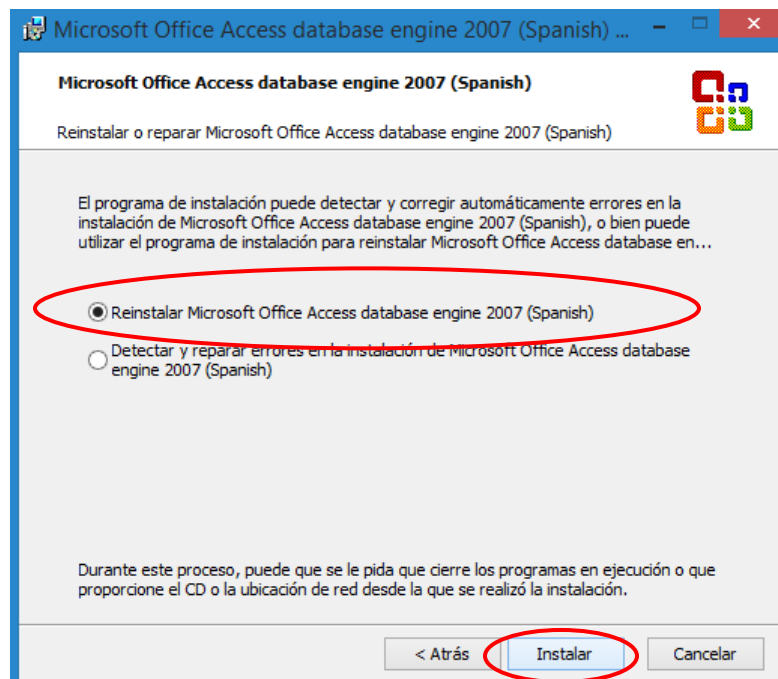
Microsoft Office Access database engine 2007 (Spanish) ...

Microsoft Office Access database engine 2007 (Spanish)

Reinstalar o reparar Microsoft Office Access database engine 2007 (Spanish)

El programa de instalación puede detectar y corregir automáticamente errores en la instalación de Microsoft Office Access database engine 2007 (Spanish), o bien puede utilizar el programa de instalación para reinstalar Microsoft Office Access database en...

Reinstalar Microsoft Office Access database engine 2007 (Spanish)

Detectar y reparar errores en la instalación de Microsoft Office Access database engine 2007 (Spanish)

Durante este proceso, puede que se le pida que cierre los programas en ejecución o que proporcione el CD o la ubicación de red desde la que se realizó la instalación.

< Atrás

Instalar

Cancelar